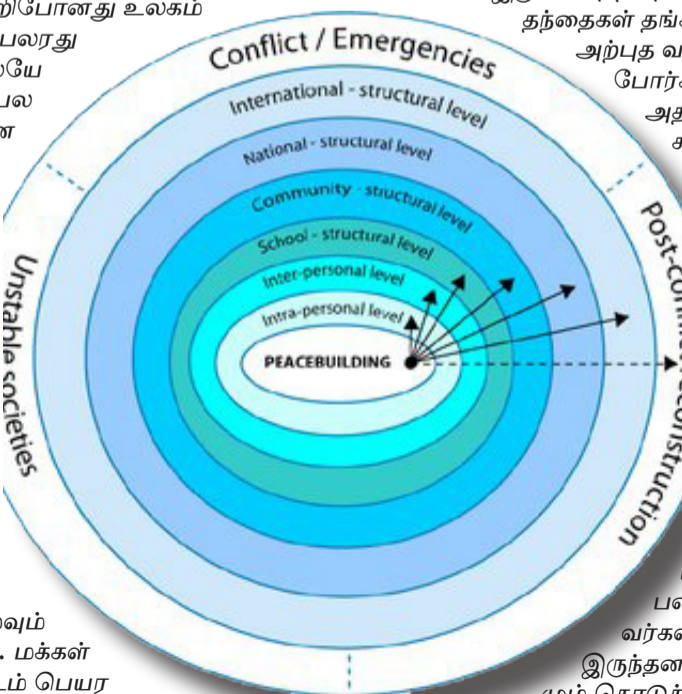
றிபோனது உலகம்
பலரது
லயே
பல
ன

தந்தைகள் தங்
அற்புத வ
போர்
அத
ச

Conflict / Emergencies
International - structural level
National - structural level
Community - structural level
School - structural level
Inter-personal level
Intra-personal level
PEACEBUILDING
Unstable societies
Post-conflict reconstruction

வும்
. மக்கள்
டம் பெயர

ப
வர்க
இருந்தன
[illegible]